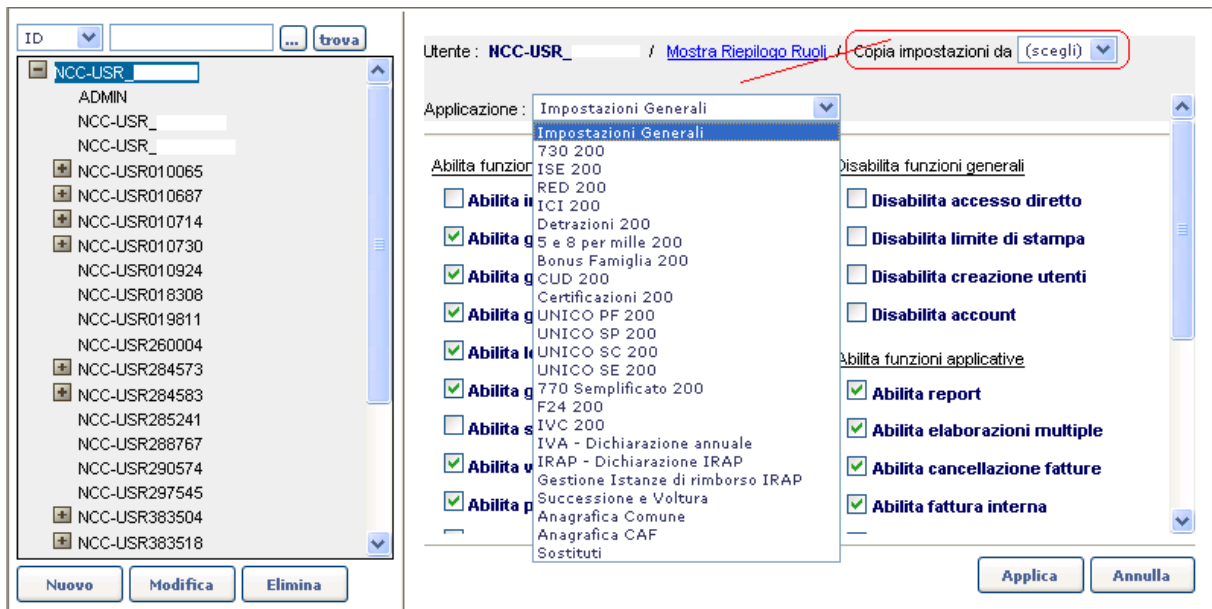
ID ... trova

NCC-USR_
ADMIN
NCC-USR_
NCC-USR_
NCC-USR010065
NCC-USR010687
NCC-USR010714
NCC-USR010730
NCC-USR010924
NCC-USR018308
NCC-USR019811
NCC-USR260004
NCC-USR284573
NCC-USR284583
NCC-USR285241
NCC-USR288767
NCC-USR290574
NCC-USR297545
NCC-USR383504
NCC-USR383518

Nuovo Modifica Elimina

Utente : NCC-USR_ / Mostra Riepilogo Ruoli / Copia impostazioni da (scegli)

Applicazione : Impostazioni Generali

Impostazioni Generali
730 200
ISE 200
RED 200
ICI 200
Detrazioni 200
5 e 8 per mille 200
Bonus Famiglia 200
CUD 200
Certificazioni 200
UNICO PF 200
UNICO SP 200
UNICO SC 200
UNICO SE 200
770 Semplificato 200
F24 200
IVC 200
IVA - Dichiarazione annuale
IRAP - Dichiarazione IRAP
Gestione Istanze di rimborso IRAP
Successione e Voltura
Anagrafica Comune
Anagrafica CAF
Sostituti

Abilita funzion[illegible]
Abilita i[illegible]
Abilita g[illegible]
Abilita g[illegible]
Abilita g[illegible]
Abilita l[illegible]
Abilita g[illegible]
Abilita s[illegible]
Abilita v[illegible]
Abilita p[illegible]

Disabilita funzioni generali
Disabilita accesso diretto
Disabilita limite di stampa
Disabilita creazione utenti
Disabilita account

Abilita funzioni applicative
Abilita report
Abilita elaborazioni multiple
Abilita cancellazione fatture
Abilita fattura interna

Applica Annulla